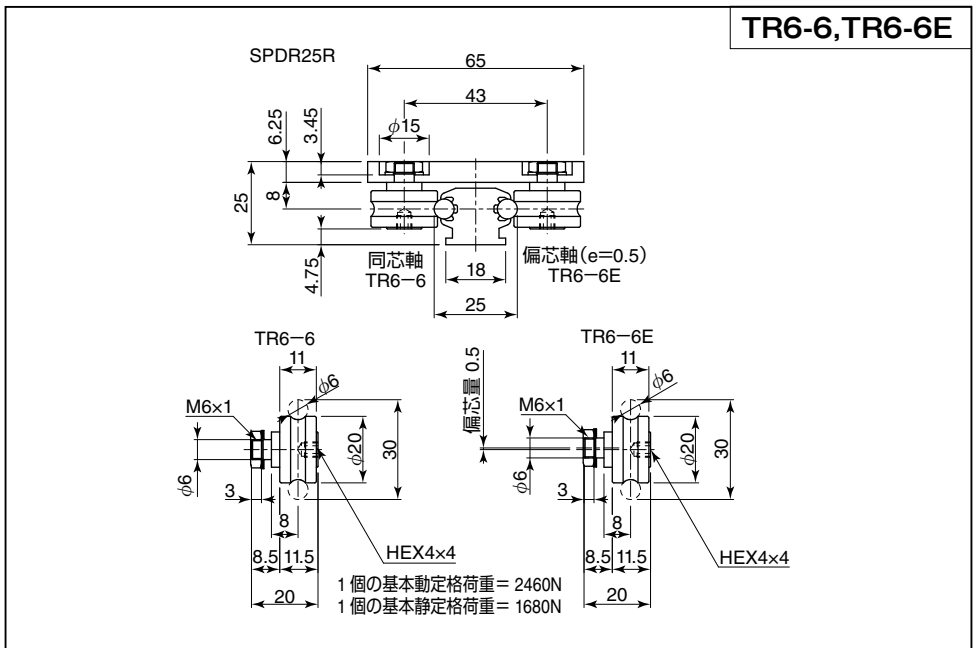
TR6-6,TR6-6E

SPDR25R

65

43

6.25

3.45

$\phi$15

25

8

4.75

同芯軸
TR6−6

18

偏芯軸(e=0.5)
TR6−6E

25

TR6−6

11

$\phi$6

M6×1

$\phi$20

30

$\phi$6

3

8

8.5

11.5

20

HEX4×4

1 個の基本動定格荷重 = 2460N
1 個の基本静定格荷重 = 1680N

TR6−6E

偏芯量 0.5

11

$\phi$6

M6×1

$\phi$20

30

$\phi$6

3

8

8.5

11.5

20

HEX4×4